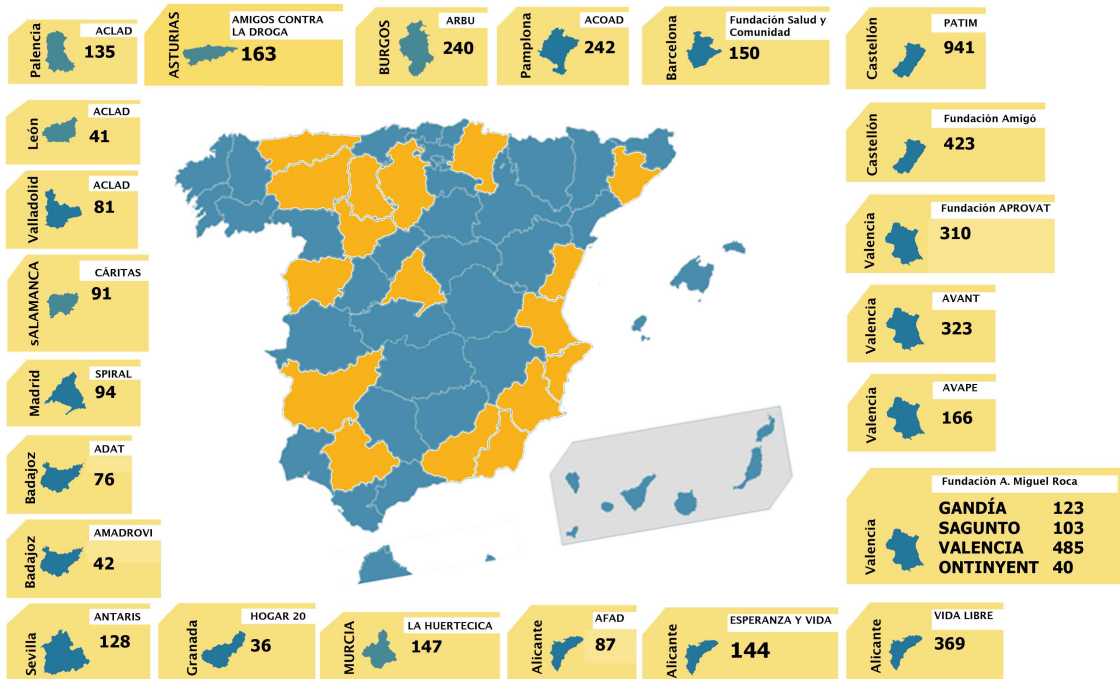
Palencia ACLAD 135

ASTURIAS AMIGOS CONTRA LA DROGA 163

BURGOS ARBU 240

Pamplona ACOAD 242

Barcelona Fundación Salud y Comunidad 150

Castellón PATIM 941

León ACLAD 41

Castellón Fundación Amigó 423

Valladolid ACLAD 81

Valencia Fundación APROVAT 310

SALAMANCA CÁRITAS 91

Valencia AVANT 323

Madrid SPIRAL 94

Valencia AVAPE 166

Badajoz ADAT 76

Valencia Fundación A. Miguel Roca
GANDÍA 123
SAGUNTO 103
VALENCIA 485
ONTINYENT 40

Badajoz AMADROVI 42

Sevilla ANTARIS 128

Granada HOGAR 20 36

MURCIA LA HUERTECICA 147

Alicante AFAD 87

Alicante ESPERANZA Y VIDA 144

Alicante VIDA LIBRE 369